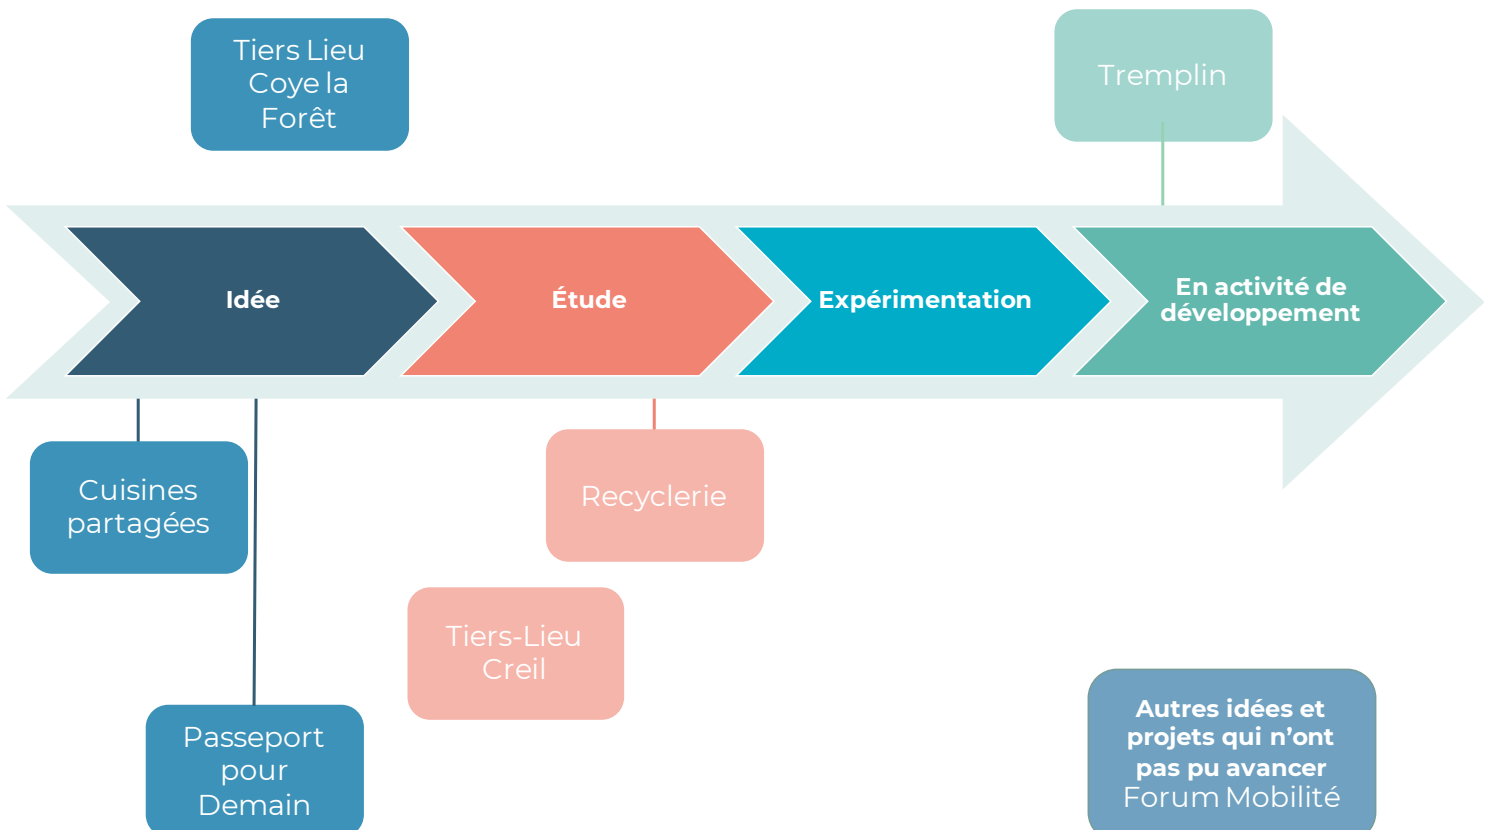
Tiers Lieu Coye la Forêt

Tremplin

Idée

Étude

Expérimentation

En activité de développement

Cuisines partagées

Recyclerie

Tiers-Lieu Creil

Passeport pour Demain

Autres idées et projets qui n'ont pas pu avancer
Forum Mobilité